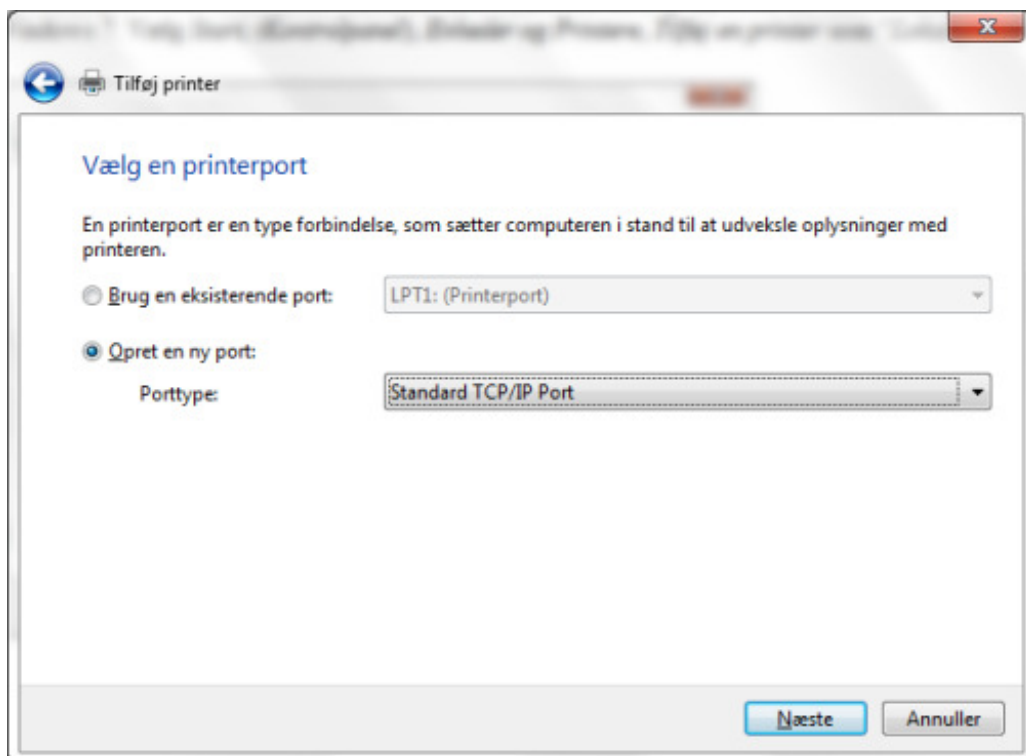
Tilføj printer

Vælg en printerport

En printerport er en type forbindelse, som sætter computeren i stand til at udveksle oplysninger med printeren.

Brug en eksisterende port: LPT1: (Printerport)

Opret en ny port:

Porttype: Standard TCP/IP Port

Næste Annuller